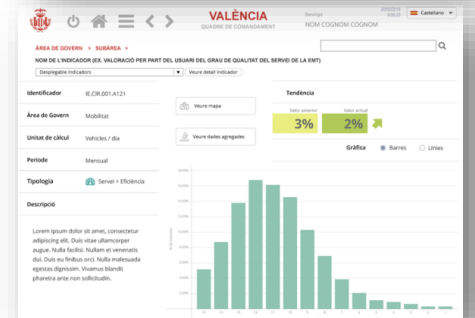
VALÈNCIA
QUADRE DE COMANDAMENT

Benvingut
NOM COGNOM COGNOM

Castellano

ÀREA DE GOVERN > SUBÀREA > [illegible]

NOM DE L'INDICADOR (EX. VALORACIÓ PER PART DEL USUARI DEL GRAU DE QUALITAT DEL SERVEI DE LA EMT)

Desplegable indicadors

Veure detall indicador

| | |
|---|---|
| Identificador | IE.CIR.001.A121 |
| Àrea de Govern | Mobilitat |
| Unitat de càlcul | Vehicles / dia |
| Periode | Mensual |
| Tipologia | Servei > Eficiència |
| Descripció | |

Lorem ipsum dolor sit amet, consectetur adipiscing elit. Duis vitae ullamcorper augue. Duis facilisi. Nullam et venenatis dui. Duis eu finibus orci. Nulla malesuada egestas dignissim. Vivamus blandit pharetra ante non sollicitudin.

Veure mapa

Veure dades agregades

Tendència

Valor anterior
3%

Valor actual
2%

Gràfica
Barres
Línies